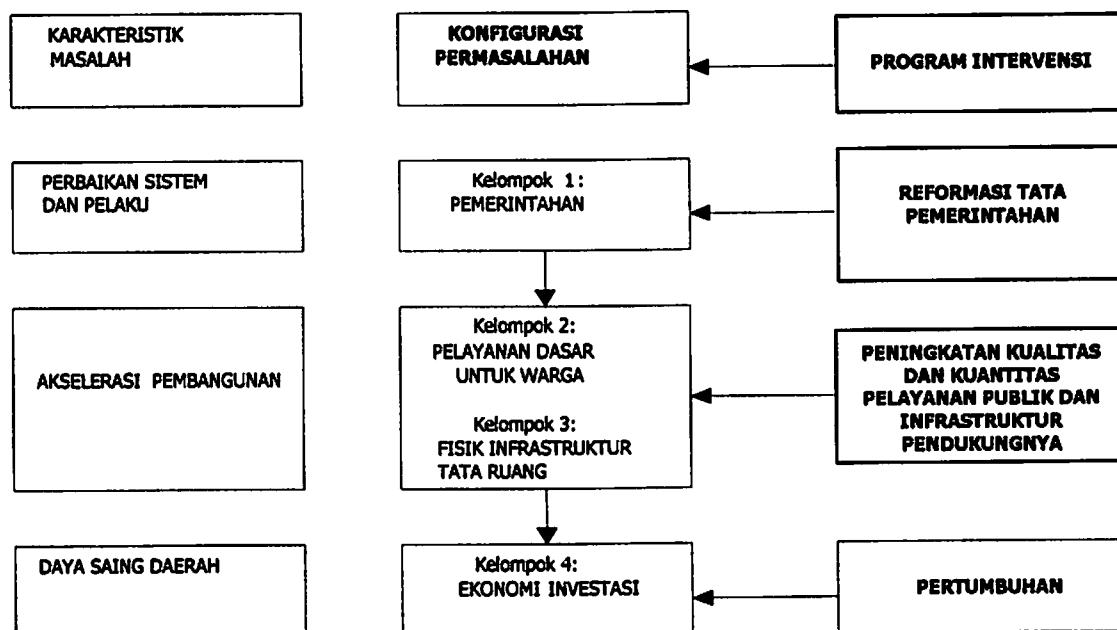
KARAKTERISTIK MASALAH

KONFIGURASI PERMASALAHAN

PROGRAM INTERVENSI

PERBAIKAN SISTEM DAN PELAKU

Kelompok 1: PEMERINTAHAN

REFORMASI TATA PEMERINTAHAN

AKSELERASI PEMBANGUNAN

Kelompok 2: PELAYANAN DASAR UNTUK WARGA

Kelompok 3: FISIK INFRASTRUKTUR TATA RUANG

PENINGKATAN KUALITAS DAN KUANTITAS PELAYANAN PUBLIK DAN INFRASTRUKTUR PENDUKUNGNYA

DAYA SAING DAERAH

Kelompok 4: EKONOMI INVESTASI

PERTUMBUHAN